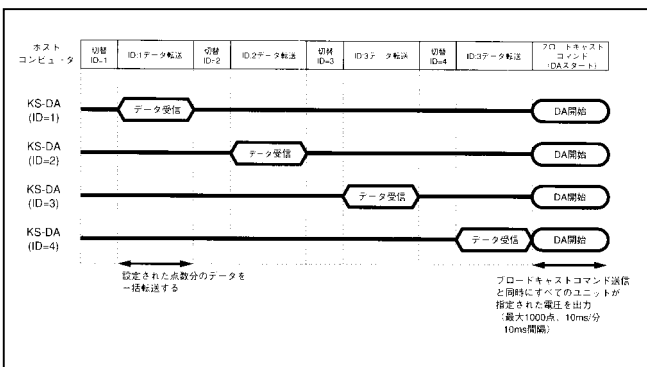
ホスト
コンピュータ

| 切替 ID=1 | ID:1データ転送 | 切替 ID=2 | ID:2データ転送 | 切替 ID=3 | ID:3データ転送 | 切替 ID=4 | ID:3データ転送 | ブロードキャスト コマンド （DAスタート） |
|---|---|---|---|---|---|---|---|---|

KS-DA
(ID=1)
データ受信
DA開始

KS-DA
(ID=2)
データ受信
DA開始

KS-DA
(ID=3)
データ受信
DA開始

KS-DA
(ID=4)
データ受信
DA開始

設定された点数分のデータを
一括転送する

ブロードキャストコマンド送信
と同時にすべてのユニットが
指定された電圧を出力
（最大1000点、10ms/分
10ms間隔）